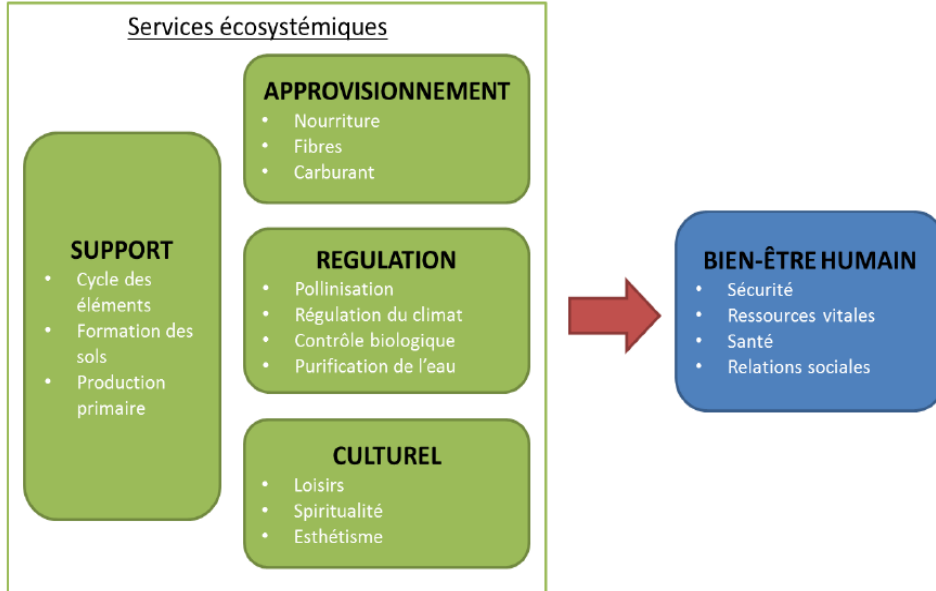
Services écosystémiques

SUPPORT
- Cycle des éléments
- Formation des sols
- Production primaire

APPROVISIONNEMENT
- Nourriture
- Fibres
- Carburant

REGULATION
- Pollinisation
- Régulation du climat
- Contrôle biologique
- Purification de l'eau

CULTUREL
- Loisirs
- Spiritualité
- Esthétisme

BIEN-ÊTRE HUMAIN
- Sécurité
- Ressources vitales
- Santé
- Relations sociales